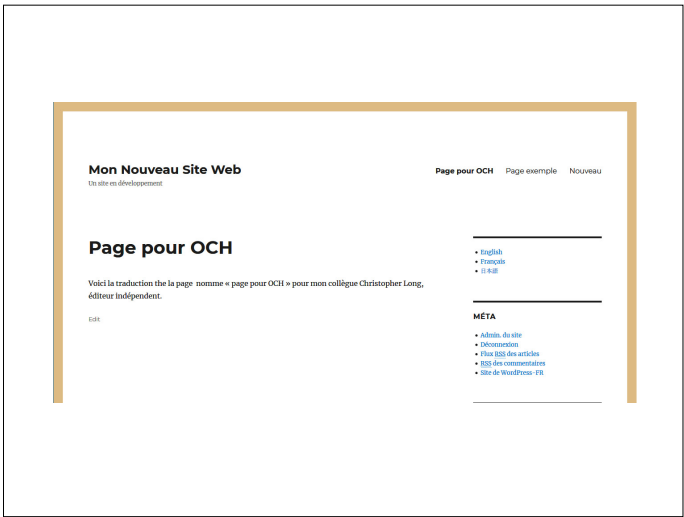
Mon Nouveau Site Web
Un site en développement

Page pour OCH   Page exemple   Nouveau

Page pour OCH

Voici la traduction the la page nomme « page pour OCH » pour mon collègue Christopher Long, éditeur indépendent.

Edit

- English
- Français
- 日本語

MÉTA

- Admin. du site
- Déconnexion
- Flux RSS des articles
- RSS des commentaires
- Site de WordPress-FR